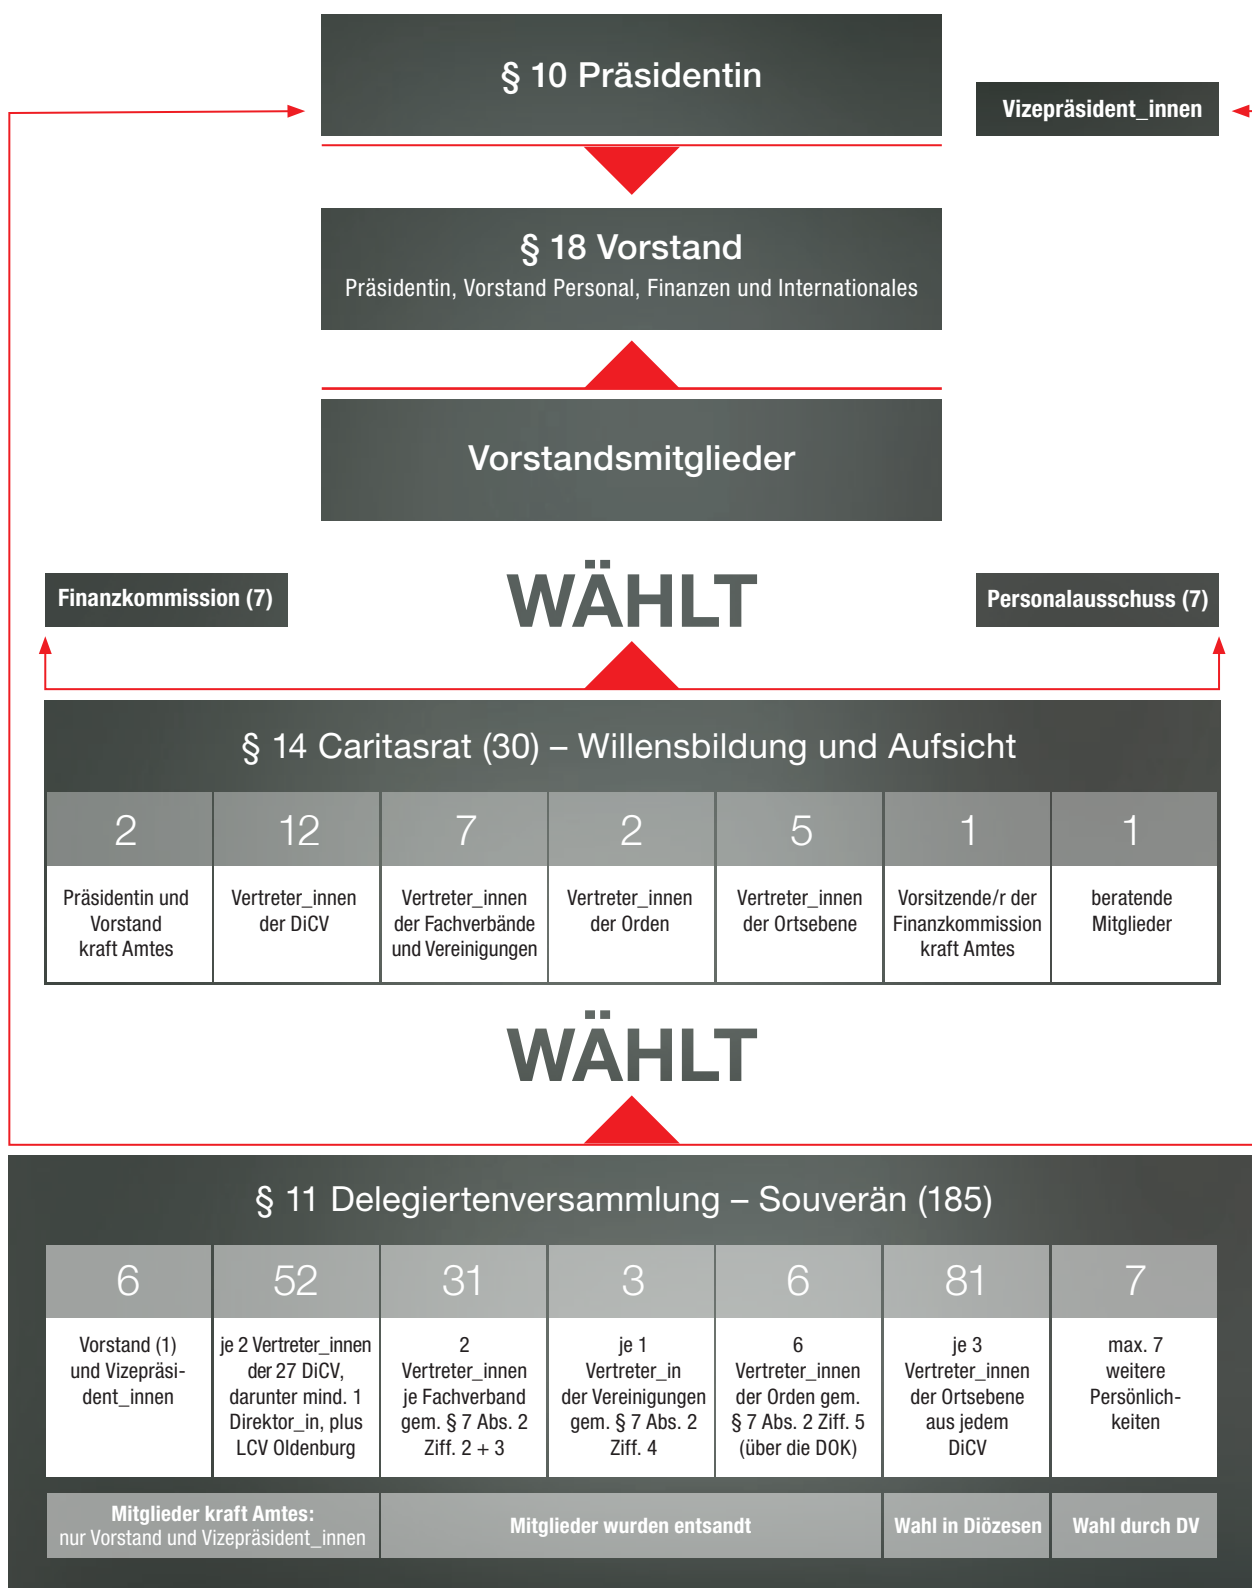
§ 10 Präsidentin

Vizepräsident_innen

§ 18 Vorstand
Präsidentin, Vorstand Personal, Finanzen und Internationales

Vorstandsmitglieder

Finanzkommission (7)

WÄHLT

Personalausschuss (7)

§ 14 Caritasrat (30) – Willensbildung und Aufsicht

| 2 | 12 | 7 | 2 | 5 | 1 | 1 |
|---|---|---|---|---|---|---|
| Präsidentin und Vorstand kraft Amtes | Vertreter_innen der DiCV | Vertreter_innen der Fachverbände und Vereinigungen | Vertreter_innen der Orden | Vertreter_innen der Ortsebene | Vorsitzende/r der Finanzkommission kraft Amtes | beratende Mitglieder |

WÄHLT

§ 11 Delegiertenversammlung – Souverän (185)

| 6 | 52 | 31 | 3 | 6 | 81 | 7 |
|---|---|---|---|---|---|---|
| Vorstand (1) und Vizepräsident_innen | je 2 Vertreter_innen der 27 DiCV, darunter mind. 1 Direktor_in, plus LCV Oldenburg | 2 Vertreter_innen je Fachverband gem. § 7 Abs. 2 Ziff. 2 + 3 | je 1 Vertreter_in der Vereinigungen gem. § 7 Abs. 2 Ziff. 4 | 6 Vertreter_innen der Orden gem. § 7 Abs. 2 Ziff. 5 (über die DOK) | je 3 Vertreter_innen der Ortsebene aus jedem DiCV | max. 7 weitere Persönlichkeiten |

Mitglieder kraft Amtes: nur Vorstand und Vizepräsident_innen

Mitglieder wurden entsandt

Wahl in Diözesen

Wahl durch DV